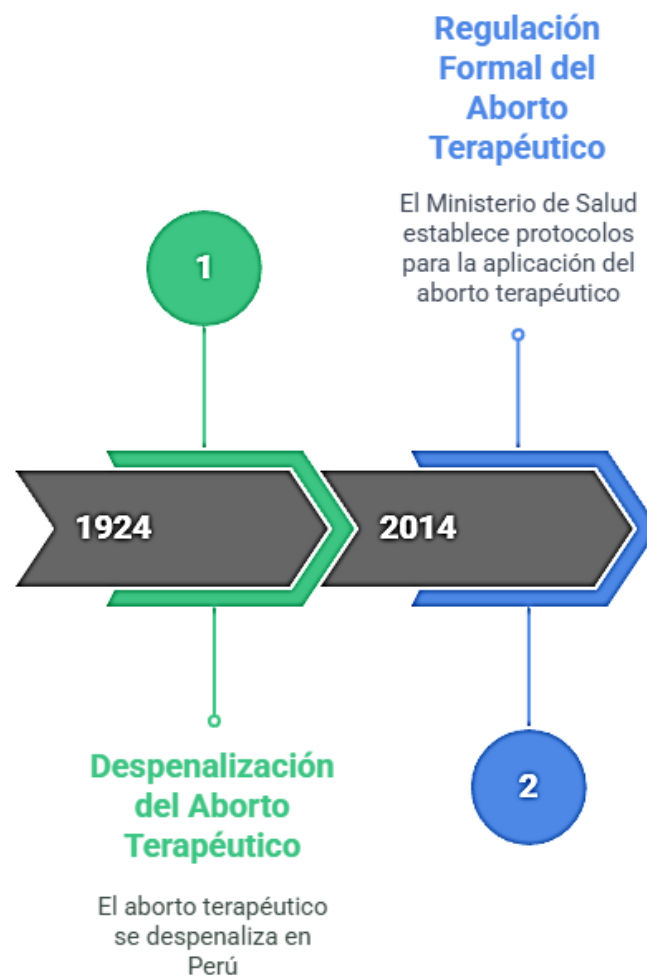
Regulación Formal del Aborto Terapéutico

El Ministerio de Salud establece protocolos para la aplicación del aborto terapéutico

1

1924

2014

Despenalización del Aborto Terapéutico

El aborto terapéutico se despenaliza en Perú

2